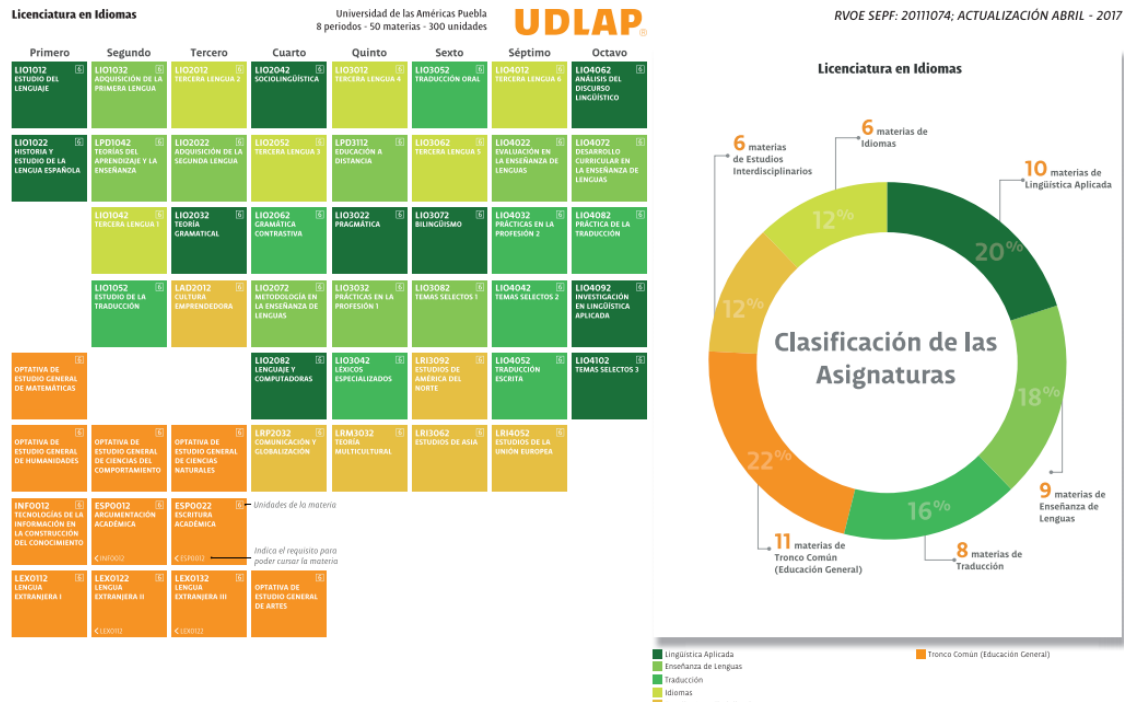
Licenciatura en Idiomas

Universidad de las Américas Puebla
8 periodos - 50 materias - 300 unidades

UDLAP

RVOE SEPF: 20111074; ACTUALIZACIÓN ABRIL - 2017

| Primero | Segundo | Tercero | Cuarto | Quinto | Sexto | Séptimo | Octavo |
|---|---|---|---|---|---|---|---|
| LIO1012 6 ESTUDIO DEL LENGUAJE | LIO1032 6 ADQUISICIÓN DE LA PRIMERA LENGUA | LIO2012 6 TERCERA LENGUA 2 | LIO2042 6 SOCIOLINGÜÍSTICA | LIO3012 6 TERCERA LENGUA 4 | LIO3052 6 TRADUCCIÓN ORAL | LIO4012 6 TERCERA LENGUA 6 | LIO4062 6 ANÁLISIS DEL DISCURSO LINGÜÍSTICO |
| LIO1022 6 HISTORIA Y ESTUDIO DE LA LENGUA ESPAÑOLA | LPD1042 6 TEORÍAS DEL APRENDIZAJE Y LA ENSEÑANZA | LIO2022 6 ADQUISICIÓN DE LA SEGUNDA LENGUA | LIO2052 6 TERCERA LENGUA 3 | LPD3112 6 EDUCACIÓN A DISTANCIA | LIO3062 6 TERCERA LENGUA 5 | LIO4022 6 EVALUACIÓN EN LA ENSEÑANZA DE LENGUAS | LIO4072 6 DESARROLLO CURRICULAR EN LA ENSEÑANZA DE LENGUAS |
| | LIO1042 6 TERCERA LENGUA 1 | LIO2032 6 TEORÍA GRAMATICAL | LIO2062 6 GRAMÁTICA CONTRASTIVA | LIO3022 6 PRAGMÁTICA | LIO3072 6 BILINGÜISMO | LIO4032 6 PRÁCTICAS EN LA PROFESIÓN 2 | LIO4082 6 PRÁCTICA DE LA TRADUCCIÓN |
| | LIO1052 6 ESTUDIO DE LA TRADUCCIÓN | LAD2012 6 CULTURA EMPRENDEDORA | LIO2072 6 METODOLOGÍA EN LA ENSEÑANZA DE LENGUAS | LIO3032 6 PRÁCTICAS EN LA PROFESIÓN 1 | LIO3082 6 TEMAS SELECTOS 1 | LIO4042 6 TEMAS SELECTOS 2 | LIO4092 6 INVESTIGACIÓN EN LINGÜÍSTICA APLICADA |
| 6 OPTATIVA DE ESTUDIO GENERAL DE MATEMÁTICAS | | | LIO2082 6 LENGUAJE Y COMPUTADORAS | LIO3042 6 LÉXICOS ESPECIALIZADOS | LRI3092 6 ESTUDIOS DE AMÉRICA DEL NORTE | LIO4052 6 TRADUCCIÓN ESCRITA | LIO4102 6 TEMAS SELECTOS 3 |
| 6 OPTATIVA DE ESTUDIO GENERAL DE HUMANIDADES | 6 OPTATIVA DE ESTUDIO GENERAL DE CIENCIAS DEL COMPORTAMIENTO | 6 OPTATIVA DE ESTUDIO GENERAL DE CIENCIAS NATURALES | LRP2032 6 COMUNICACIÓN Y GLOBALIZACIÓN | LRM3032 6 TEORÍA MULTICULTURAL | LRI3062 6 ESTUDIOS DE ASIA | LRI4052 6 ESTUDIOS DE LA UNIÓN EUROPEA | |
| INFO012 6 TECNOLOGÍAS DE LA INFORMACIÓN EN LA CONSTRUCCIÓN DEL CONOCIMIENTO | ESP0012 6 ARGUMENTACIÓN ACADÉMICA <INFO012 | ESP0022 6 ESCRITURA ACADÉMICA <ESP0012 | | | | | |
| LEX0112 6 LENGUA EXTRANJERA I | LEX0122 6 LENGUA EXTRANJERA II <LEX0112 | LEX0132 6 LENGUA EXTRANJERA III <LEX0122 | 6 OPTATIVA DE ESTUDIO GENERAL DE ARTES | | | | |

Unidades de la materia

Indica el requisito para poder cursar la materia

Licenciatura en Idiomas

Clasificación de las Asignaturas

6 materias de Estudios Interdisciplinarios
6 materias de Idiomas
10 materias de Lingüística Aplicada
9 materias de Enseñanza de Lenguas
8 materias de Traducción
11 materias de Tronco Común (Educación General)

20%
18%
16%
22%
12%
12%

Lingüística Aplicada
Enseñanza de Lenguas
Traducción
Idiomas
Tronco Común (Educación General)